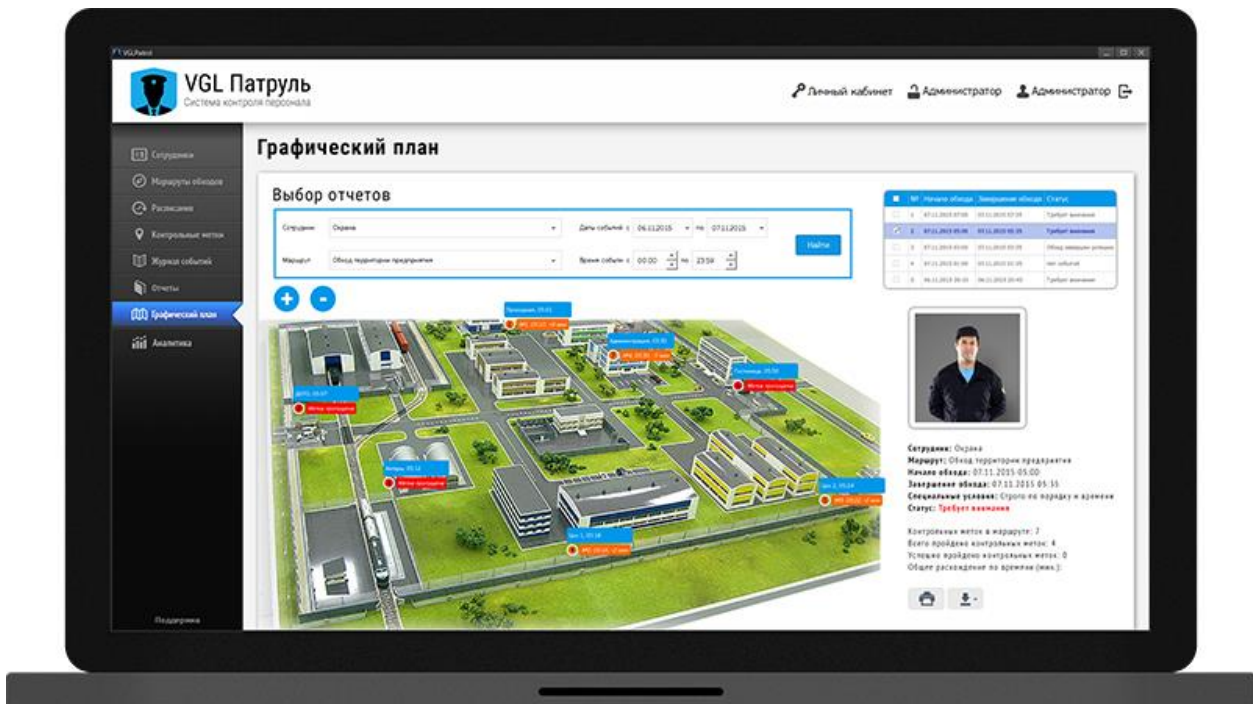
VGLPatrol

VGL Патруль
Система контроля персонала

Личный кабинет Администратор Администратор

Сотрудники
Маршруты обходов
Расписание
Контрольные метки
Журнал событий
Отчеты
Графический план
Аналитика

Поддержка

Графический план

Выбор отчетов

Сотрудник Охрана
Маршрут Обход территории предприятия
Даты событий с 06.11.2015 по 07.11.2015
Время событ. с 00:00 по 23:59
Найти

| | № | Начало обхода | Завершение обхода | Статус |
|---|---|---|---|---|
| | 1 | 07.11.2015 07:00 | 07.11.2015 07:35 | Требует внимания |
| | 2 | 07.11.2015 05:00 | 07.11.2015 05:35 | Требует внимания |
| | 3 | 07.11.2015 03:00 | 07.11.2015 03:35 | Обход завершен успешно |
| | 4 | 07.11.2015 01:00 | 07.11.2015 01:35 | нет событий |
| | 5 | 06.11.2015 20:00 | 06.11.2015 20:45 | Требует внимания |

Проходная, 05:01
КПП, 05:07
Администрация, 05:1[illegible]
Гостиница, 05:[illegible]
Метка пропущена
Ангары, 05:12
Цех 2, 05:24
Цех 1, 05:18

Сотрудник: Охрана
Маршрут: Обход территории предприятия
Начало обхода: 07.11.2015 05:00
Завершение обхода: 07.11.2015 05:35
Специальные условия: Строго по порядку и времени
Статус: Требует внимания

Контрольных меток в маршруте: 7
Всего пройдено контрольных меток: 4
Успешно пройдено контрольных меток: 0
Общее расхождение по времени (мин.):